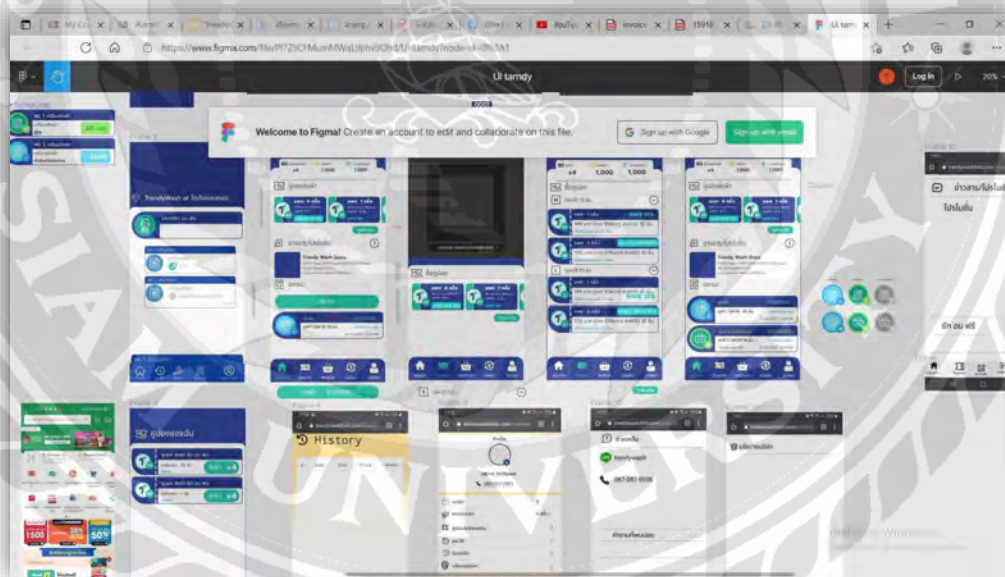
My Co | Alumni | Trendy | เรียนรู้ | Academ | Inbox | YouTube | invoice | 15910 | UI tamdy

https://www.figma.com/file/PI7Z5CFMumMWqU/phv9Ohd/UI-tamdy?node-id=0%3A1

UI tamdy

Log in

20%

Welcome to Figma! Create an account to edit and collaborate on this file.

Sign up with Google

Sign up with email

TrendyWash at โรงไฟฟ้าพระนคร

History

Profile

ข่าวสาร/โปรโมชั่น

โปรโมชั่น

ติดต่อเรา

trendywash

087-081-9106

Trendy Wash News

1,000

1,000

1500

20%

50%

Windows